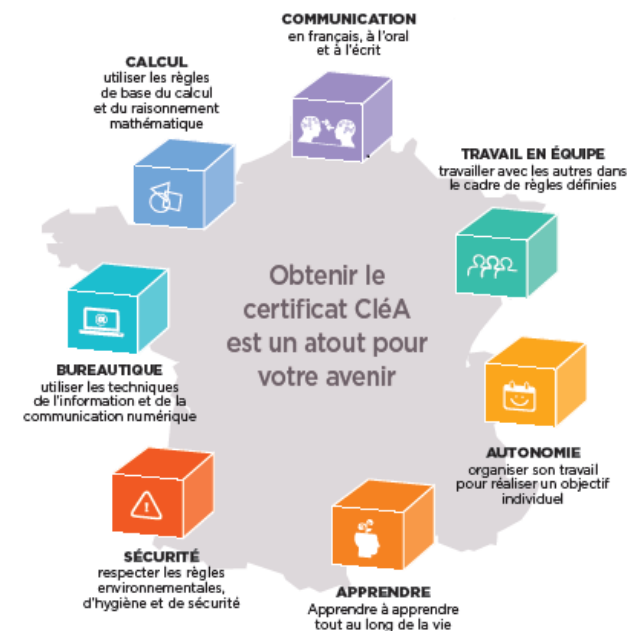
COMMUNICATION
en français, à l'oral et à l'écrit

CALCUL
utiliser les règles de base du calcul et du raisonnement mathématique

TRAVAIL EN ÉQUIPE
travailler avec les autres dans le cadre de règles définies

Obtenir le certificat CléA est un atout pour votre avenir

BUREAUTIQUE
utiliser les techniques de l'information et de la communication numérique

AUTONOMIE
organiser son travail pour réaliser un objectif individuel

SÉCURITÉ
respecter les règles environnementales, d'hygiène et de sécurité

APPRENDRE
Apprendre à apprendre tout au long de la vie